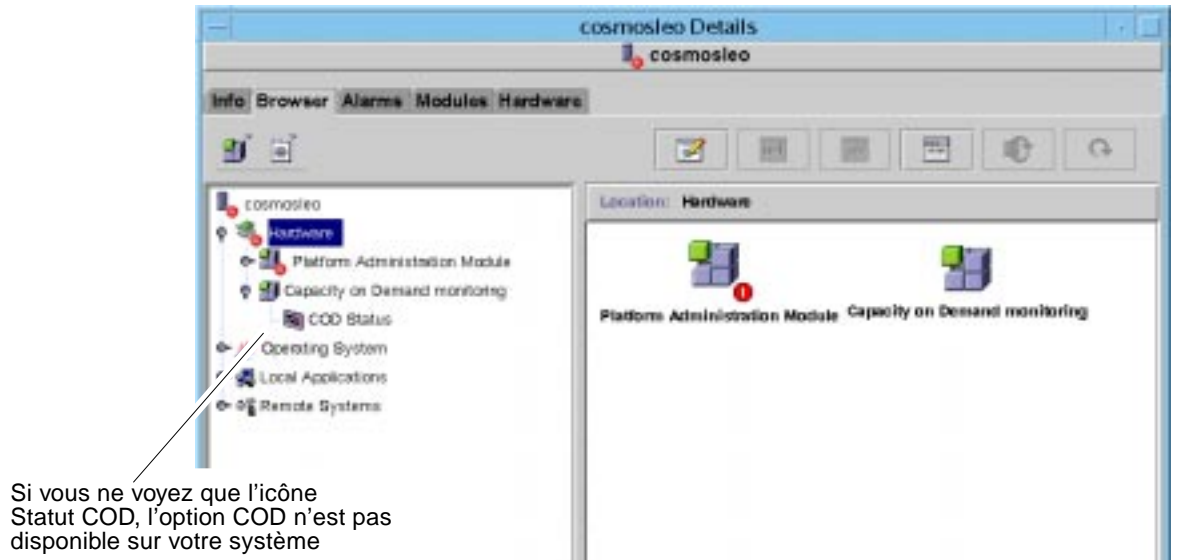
cosmosleo Details

cosmosleo

Info Browser Alarms Modules Hardware

cosmosleo
Hardware
Platform Administration Module
Capacity on Demand monitoring
COD Status
Operating System
Local Applications
Remote Systems

Location: Hardware

Platform Administration Module
Capacity on Demand monitoring

Si vous ne voyez que l'icône Statut COD, l'option COD n'est pas disponible sur votre système